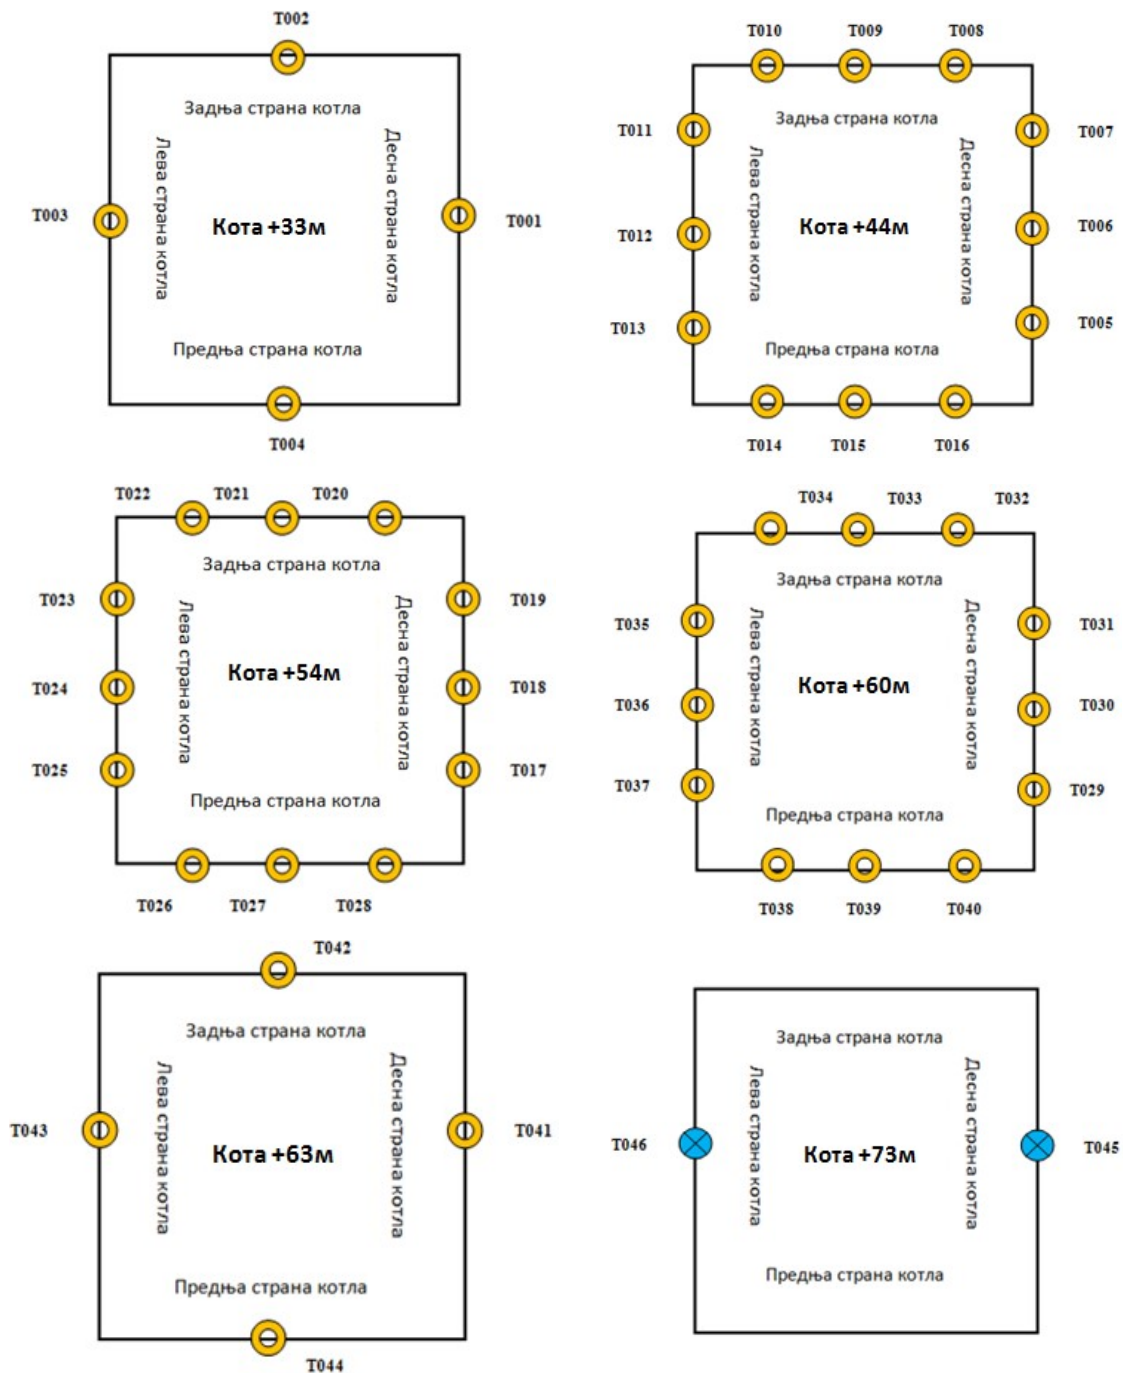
T002

Задња страна котла

Лева страна котла

Кота +33м

Десна страна котла

T003

T001

Предња страна котла

T004

T010 T009 T008

Задња страна котла

T011

T007

Лева страна котла

Кота +44м

Десна страна котла

T012

T006

T013

T005

Предња страна котла

T014 T015 T016

T022 T021 T020

Задња страна котла

T023

T019

Лева страна котла

Кота +54м

Десна страна котла

T024

T018

T025

T017

Предња страна котла

T026 T027 T028

T034 T033 T032

Задња страна котла

T035

T031

Лева страна котла

Кота +60м

Десна страна котла

T036

T030

T037

T029

Предња страна котла

T038 T039 T040

T042

Задња страна котла

Лева страна котла

Кота +63м

Десна страна котла

T043

T041

Предња страна котла

T044

Задња страна котла

Лева страна котла

Кота +73м

Десна страна котла

T046

T045

Предња страна котла